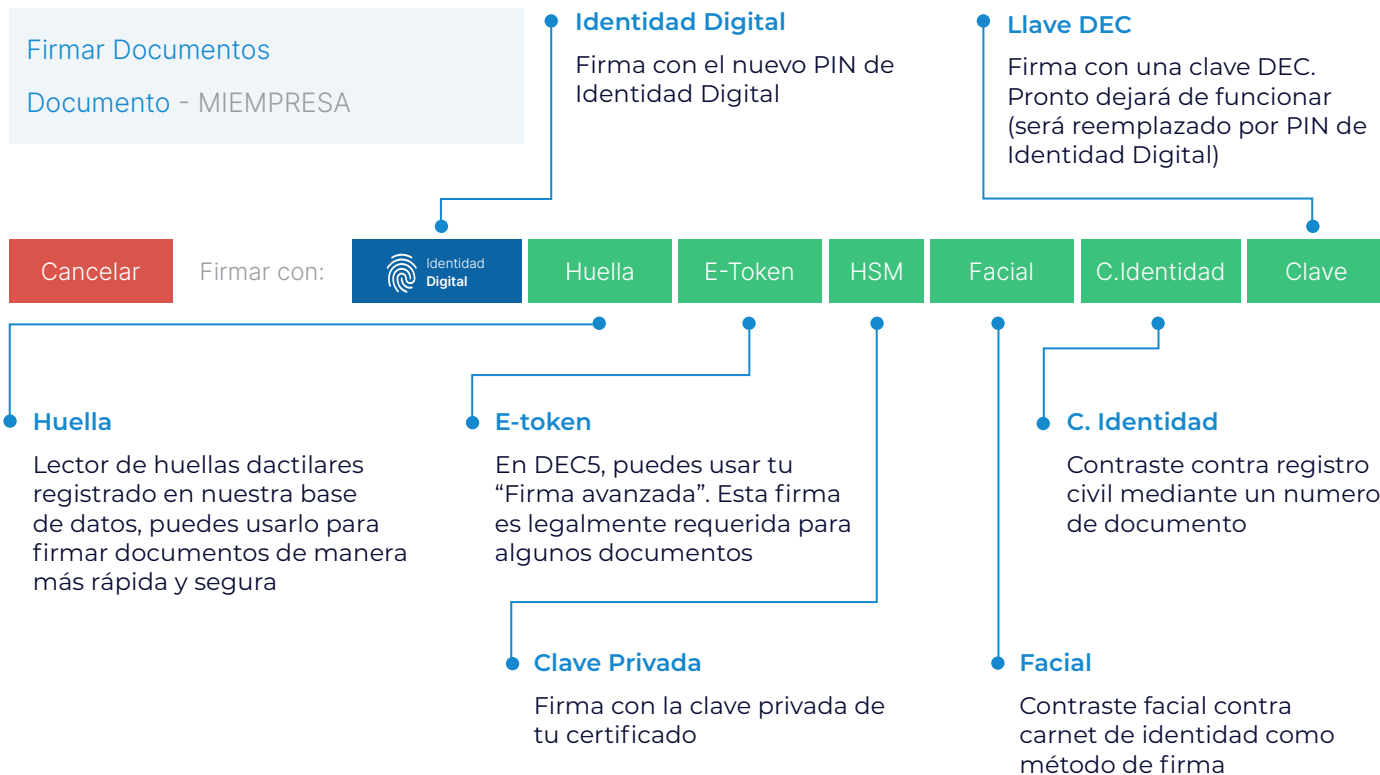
Firmar Documentos

Documento - MIEMPRESA

Identidad Digital

Firma con el nuevo PIN de Identidad Digital

Llave DEC

Firma con una clave DEC. Pronto dejará de funcionar (será reemplazado por PIN de Identidad Digital)

Cancelar Firmar con: Identidad Digital Huella E-Token HSM Facial C.Identidad Clave

Huella

Lector de huellas dactilares registrado en nuestra base de datos, puedes usarlo para firmar documentos de manera más rápida y segura

E-token

En DEC5, puedes usar tu "Firma avanzada". Esta firma es legalmente requerida para algunos documentos

C. Identidad

Contraste contra registro civil mediante un numero de documento

Clave Privada

Firma con la clave privada de tu certificado

Facial

Contraste facial contra carnet de identidad como método de firma